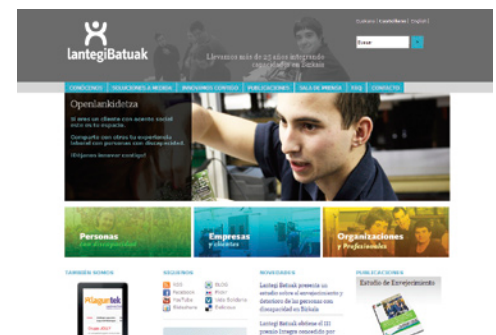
lantegiBatuak

Euskara | Castellano | English

Buscar

Llevamos más de 25 años integrando capacidades en Bizkaia

CONÓCENOS | SOLUCIONES A MEDIDA | INNOVAMOS CONTIGO | PUBLICACIONES | SALA DE PRENSA | FAQ | CONTACTO

Openlankidetza

Si eres un cliente con acento social mira en tu espacio.

Comparte con otros tu experiencia laboral con personas con discapacidad.

¡Estamos deseando conocerte!

Personas
con discapacidad

Empresas
y clientes

Organizaciones
y Profesionales

TAMBIÉN SOMOS

SÍGUENOS

RSS
Facebook
YouTube
Slideshare
Flickr
Blog
Vídeo Solidario
Delicious

NOVEDADES

Lantegi Batuak presenta un estudio sobre el envejecimiento y deterioro de las personas con discapacidad en Bizkaia

Lantegi Batuak obtiene el III premio Dragon concedido por

PUBLICACIONES

Estudio de Envejecimiento

Milagurtek